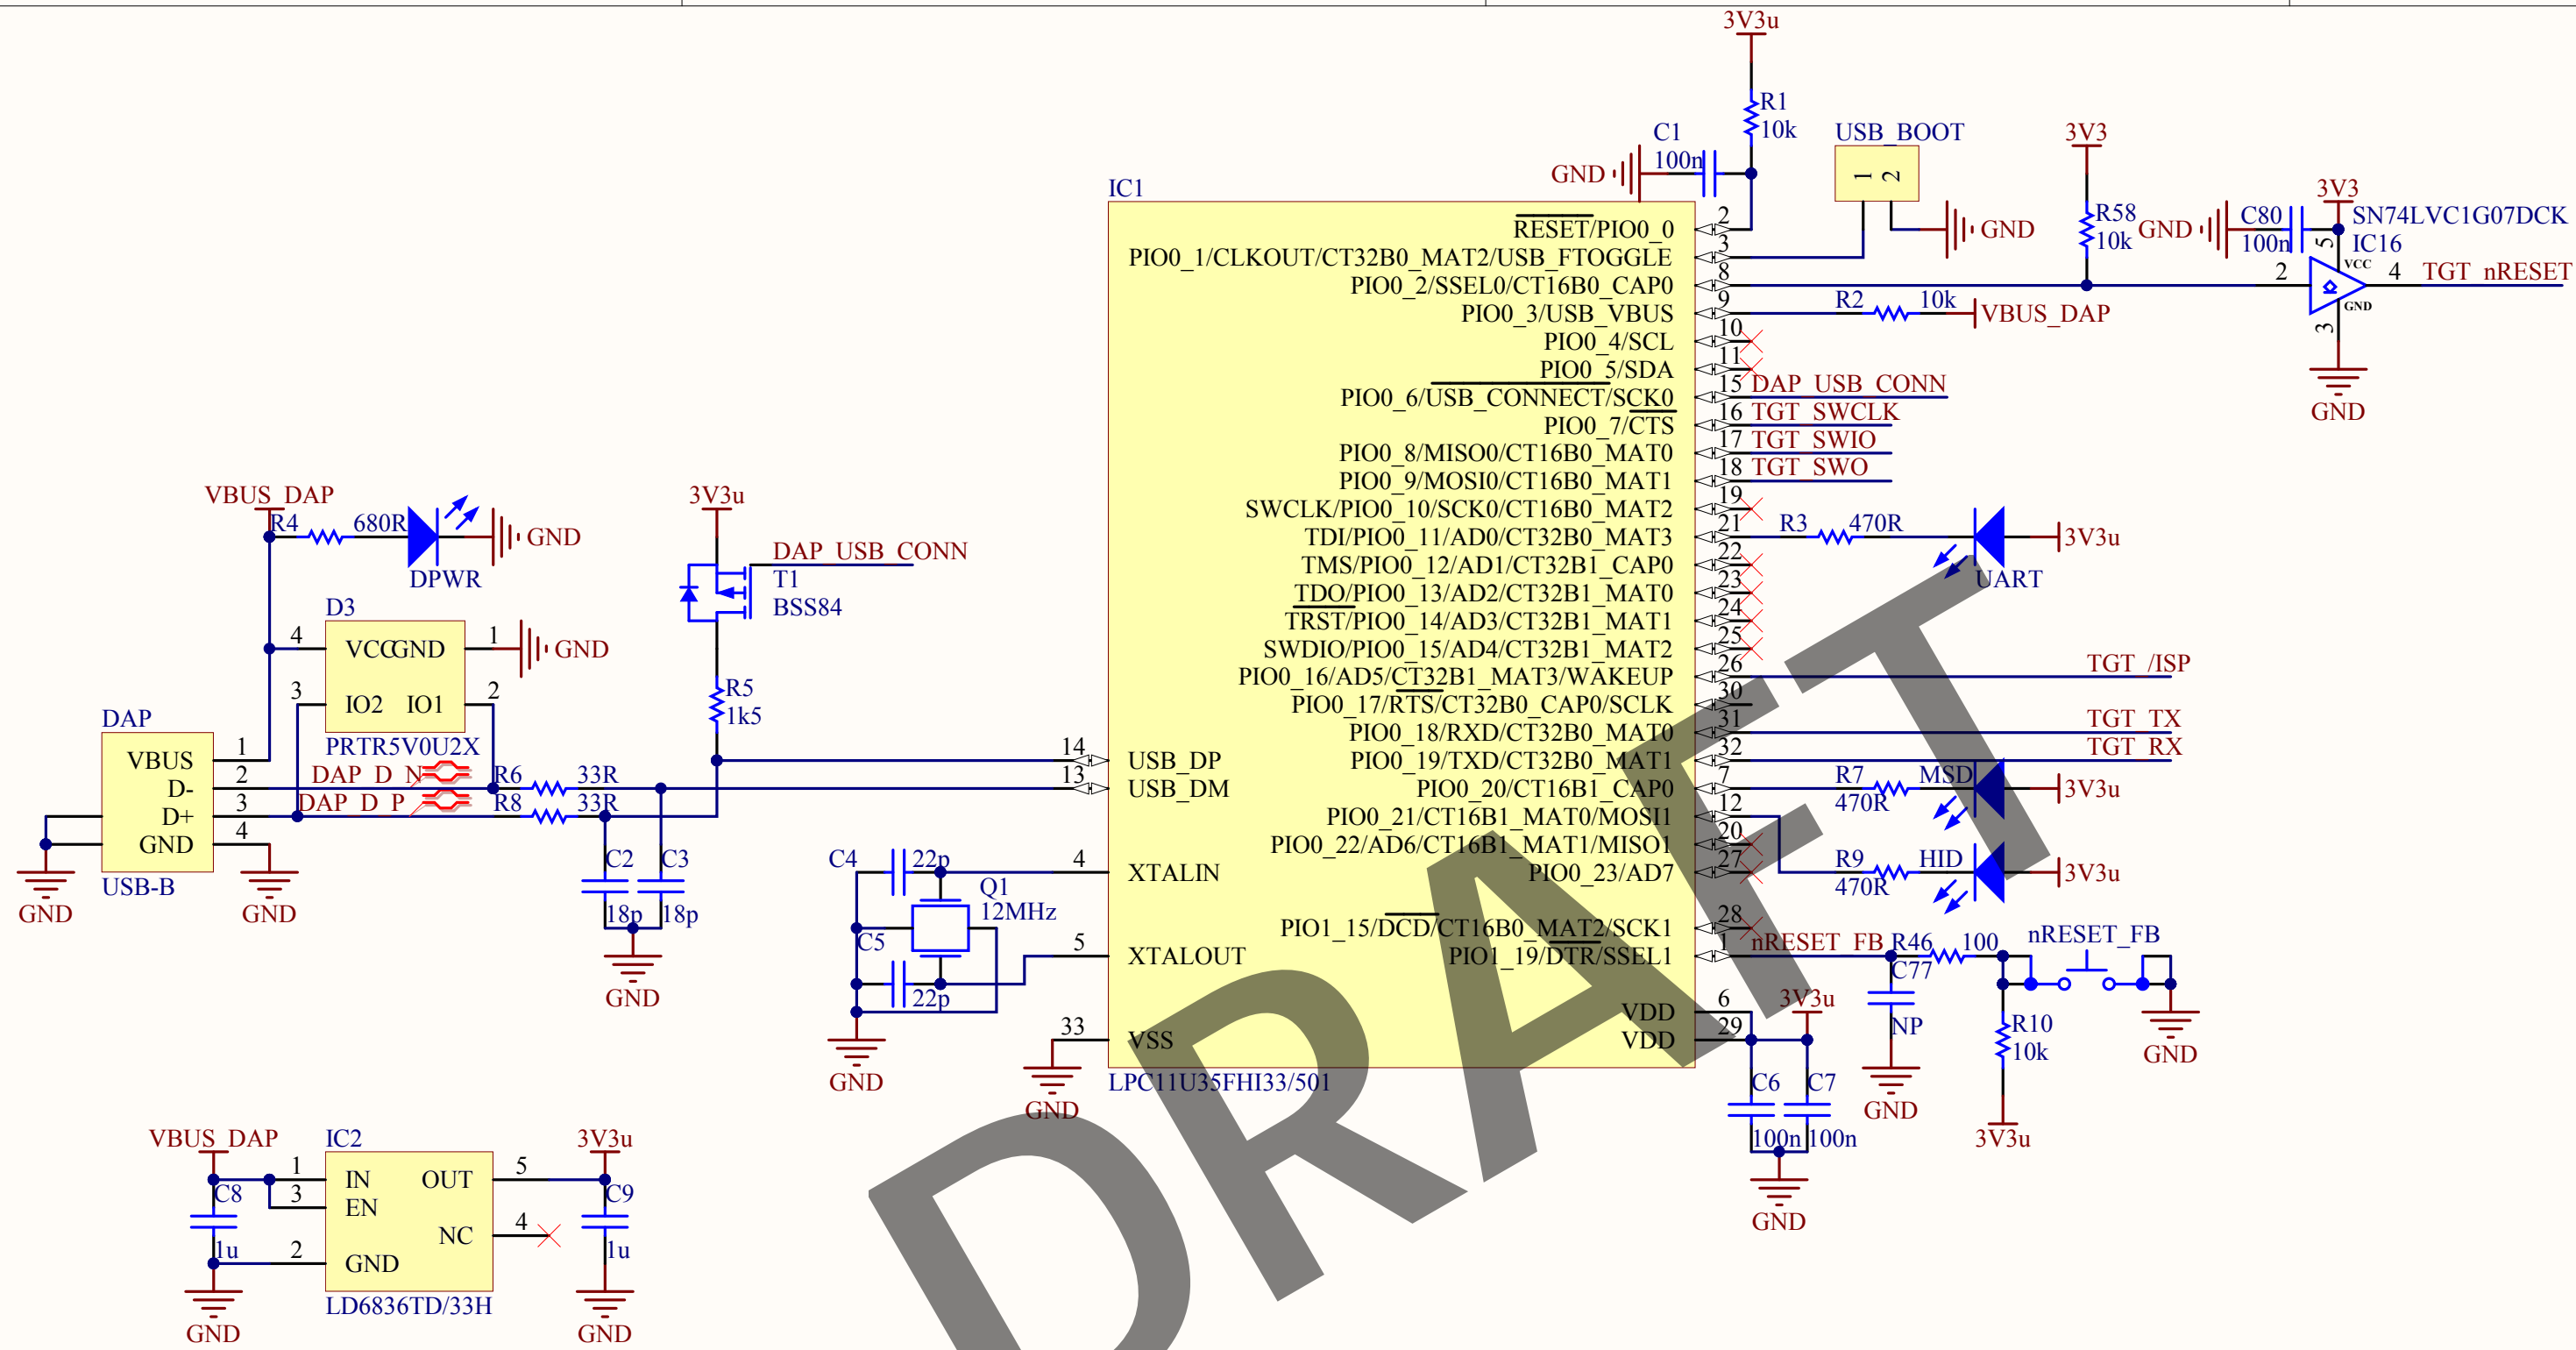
3V3u
R1
10k
C1
100n
GND
USB_BOOT
1 2
GND
3V3
R58
10k
GND
C80
100n
3V3
SN74LVC1G07DCK
IC16
5
VCC
2
4
TGT_nRESET
GND
3
GND
IC1
RESET/PIO0_0
PIO0_1/CLKOUT/CT32B0_MAT2/USB_FTOGGLE
PIO0_2/SSEL0/CT16B0_CAP0
PIO0_3/USB_VBUS
PIO0_4/SCL
PIO0_5/SDA
PIO0_6/USB_CONNECT/SCK0
PIO0_7/CTS
PIO0_8/MISO0/CT16B0_MAT0
PIO0_9/MOSI0/CT16B0_MAT1
SWCLK/PIO0_10/SCK0/CT16B0_MAT2
TDI/PIO0_11/AD0/CT32B0_MAT3
TMS/PIO0_12/AD1/CT32B1_CAP0
TDO/PIO0_13/AD2/CT32B1_MAT0
TRST/PIO0_14/AD3/CT32B1_MAT1
SWDIO/PIO0_15/AD4/CT32B1_MAT2
PIO0_16/AD5/CT32B1_MAT3/WAKEUP
PIO0_17/RTS/CT32B0_CAP0/SCLK
PIO0_18/RXD/CT32B0_MAT0
PIO0_19/TXD/CT32B0_MAT1
PIO0_20/CT16B1_CAP0
PIO0_21/CT16B1_MAT0/MOSI1
PIO0_22/AD6/CT16B1_MAT1/MISO1
PIO0_23/AD7
PIO1_15/DCD/CT16B0_MAT2/SCK1
PIO1_19/DTR/SSEL1
VDD
VDD
2
3
8
9
R2
10k
VBUS_DAP
10
11
15 DAP_USB_CONN
16 TGT_SWCLK
17 TGT_SWIO
18 TGT_SWO
19
21
R3
470R
3V3u
UART
22
23
24
25
26
TGT_/ISP
30
31
TGT_TX
32
TGT_RX
7
R7
470R
MSD
3V3u
12
20
27
R9
470R
HID
3V3u
28
1
nRESET_FB
R46
100
nRESET_FB
C77
NP
GND
R10
10k
3V3u
GND
6
29
3V3u
C6
100n
C7
100n
GND
VBUS_DAP
R4
680R
DPWR
GND
3V3u
DAP_USB_CONN
T1
BSS84
R5
1k5
D3
4
VCC
GND
1
GND
3
IO2
IO1
2
PRTR5V0U2X
DAP
VBUS
D-
D+
GND
1
2
3
4
USB-B
GND
GND
DAP_D_N
DAP_D_P
R6
33R
R8
33R
C2
18p
C3
18p
GND
14
13
USB_DP
USB_DM
C4
22p
Q1
12MHz
4
XTALIN
C5
22p
5
XTALOUT
GND
33
VSS
GND
LPC11U35FHI33/501
VBUS_DAP
IC2
1
3
IN
EN
OUT
5
NC
4
2
GND
C8
1u
3V3u
C9
1u
LD6836TD/33H
GND
GND
DRAFT